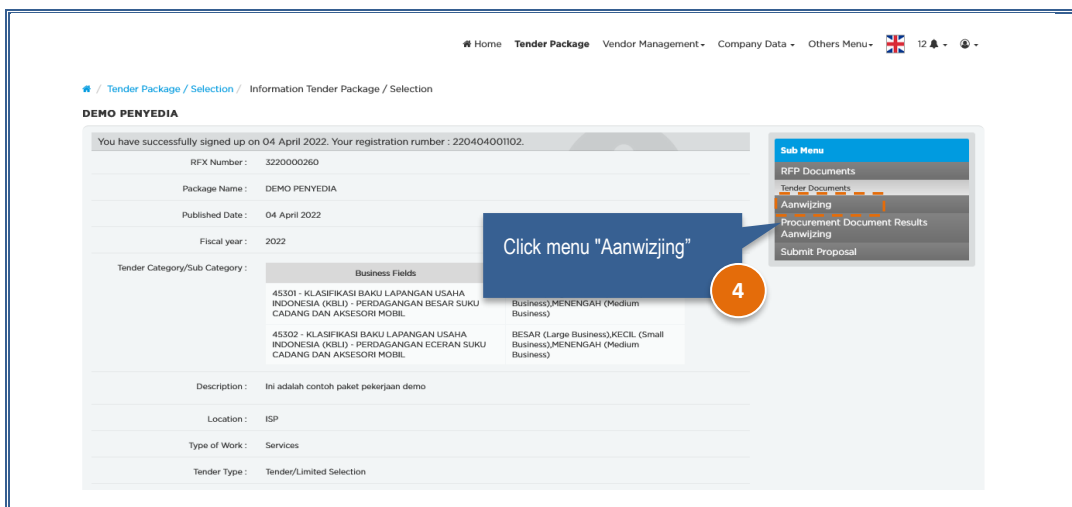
Home Tender Package Vendor Management Company Data Others Menu 12

Tender Package / Selection / Information Tender Package / Selection

DEMO PENYEDIA

You have successfully signed up on 04 April 2022. Your registration rumber : 220404001102.

RFX Number : 3220000260

Package Name : DEMO PENYEDIA

Published Date : 04 April 2022

Fiscal year : 2022

Tender Category/Sub Category :

| Business Fields | |
|---|---|
| 45301 - KLASIFIKASI BAKU LAPANGAN USAHA INDONESIA (KBLI) - PERDAGANGAN BESAR SUKU CADANG DAN AKSESORI MOBIL | Business),MENENGAH (Medium Business) |
| 45302 - KLASIFIKASI BAKU LAPANGAN USAHA INDONESIA (KBLI) - PERDAGANGAN ECERAN SUKU CADANG DAN AKSESORI MOBIL | BESAR (Large Business),KECIL (Small Business),MENENGAH (Medium Business) |

Description : Ini adalah contoh paket pekerjaan demo

Location : ISP

Type of Work : Services

Tender Type : Tender/Limited Selection

Click menu "Aanwizjing"

4

Sub Menu
RFP Documents
Tender Documents
Aanwijzing
Procurement Document Results Aanwijzing
Submit Proposal